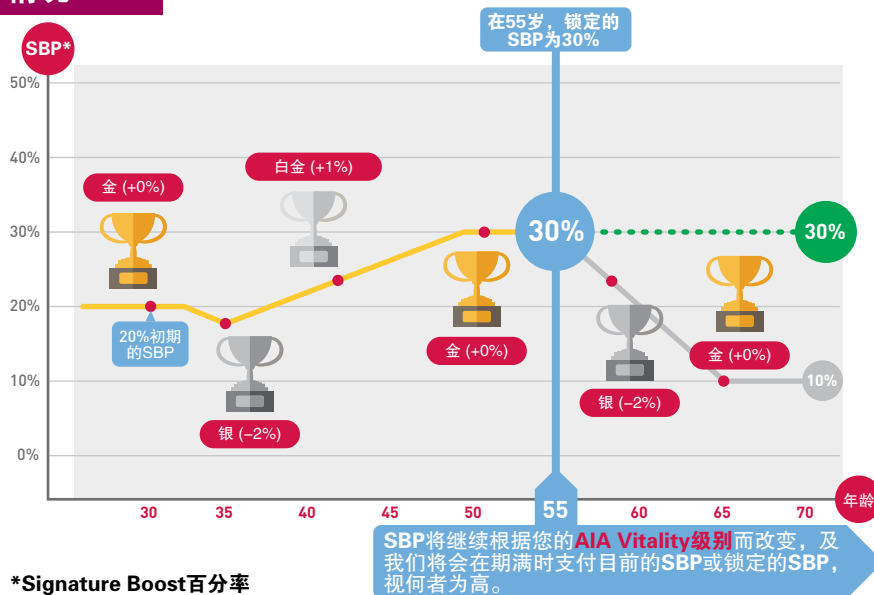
情况

在55岁，锁定的SBP为30%

SBP*

50%
40%
30%
20%
10%
0%

金 (+0%)
白金 (+1%)
金 (+0%)
金 (+0%)
银 (–2%)
银 (–2%)
20%初期的SBP
30%
30%
10%

30
35
40
45
50
55
60
65
70
年龄

SBP将继续根据您的AIA Vitality级别而改变，及我们将会在期满时支付目前的SBP或锁定的SBP，视何者为高。

*Signature Boost百分率